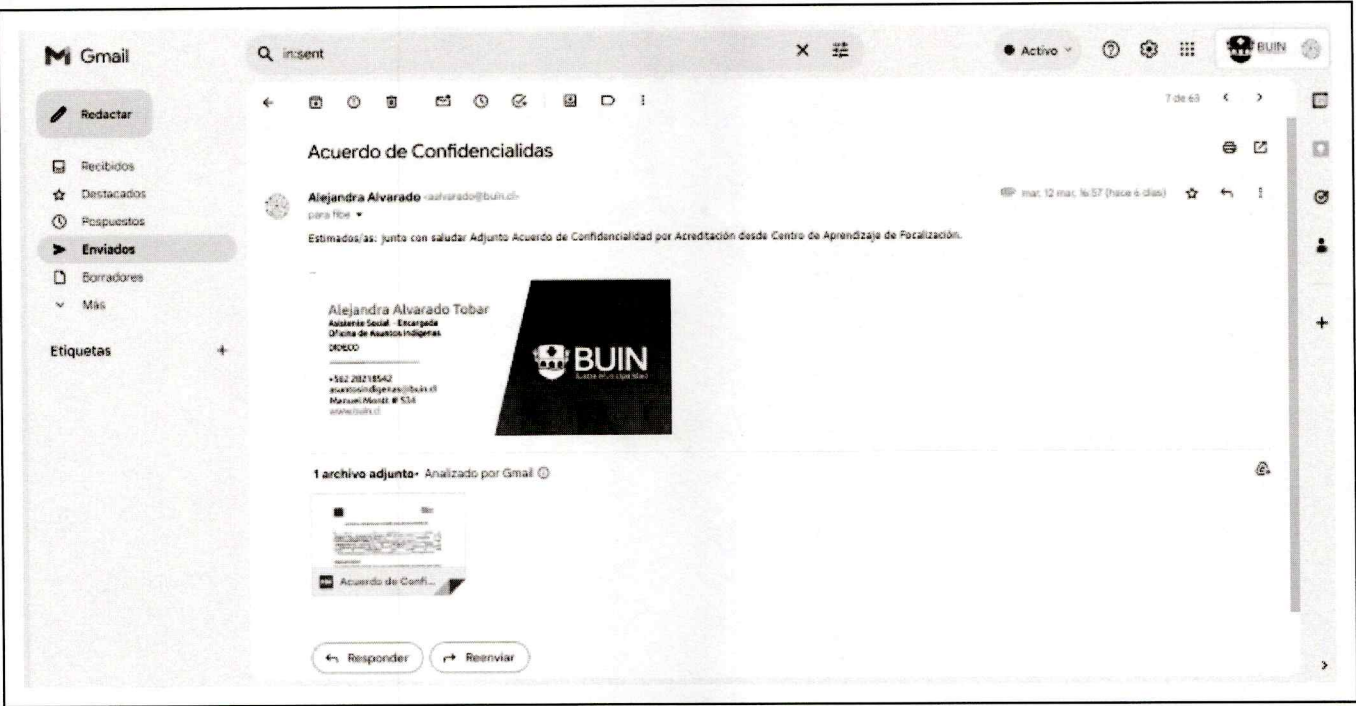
Gmail

in:sent

Activo

BUIN

Redactar

Recibidos
Destacados
Pospuestos
Enviados
Borradores
Más

Etiquetas

7 de 63

Acuerdo de Confidencialidas

Alejandra Alvarado <aalvarado@buin.cl>
para fibe

mar, 12 mar, 16:57 (hace 6 días)

Estimados/as: junto con saludar Adjunto Acuerdo de Confidencialidad por Acreditación desde Centro de Aprendizaje de Focalización.

Alejandra Alvarado Tobar
Asistente Social - Encargada
Oficina de Asuntos Indígenas
DIDECO

+562 28218542
asuntosindigenas@buin.cl
Manuel Montt # 534
www.buin.cl

BUIN
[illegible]

1 archivo adjunto • Analizado por Gmail

Acuerdo de Confi...

Responder
Reenviar